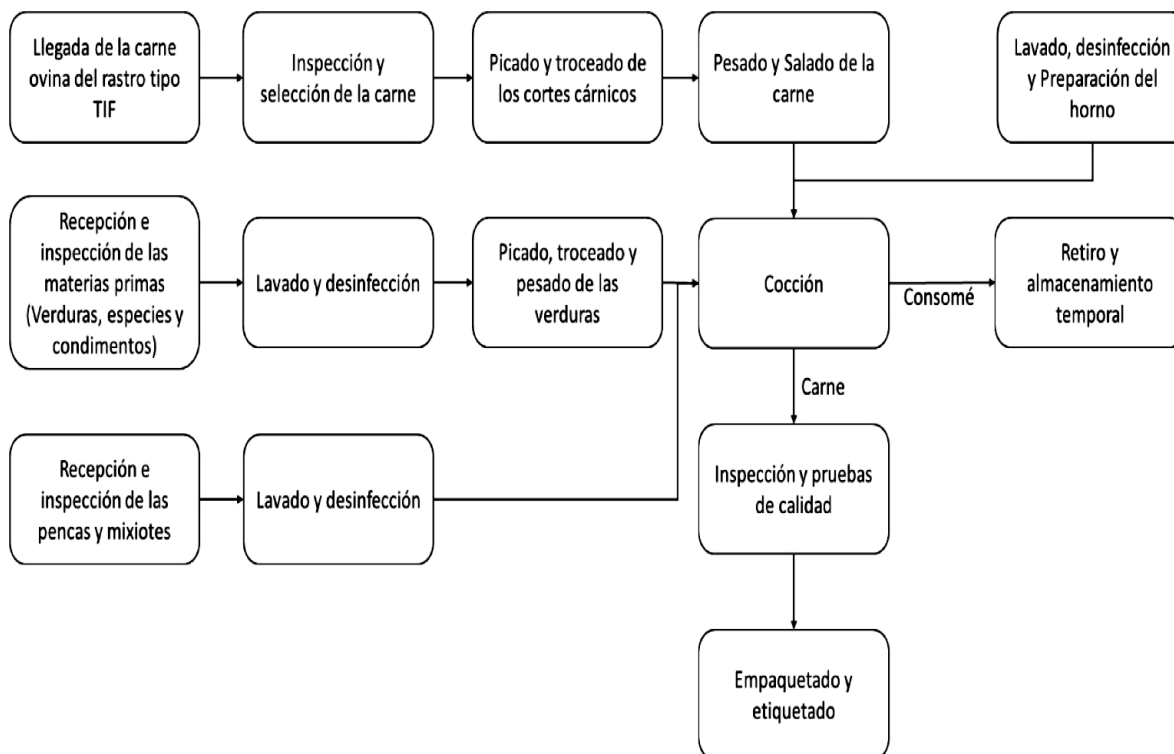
Llegada de la carne ovina del rastro tipo TIF

Inspección y selección de la carne

Picado y troceado de los cortes cárnicos

Pesado y Salado de la carne

Lavado, desinfección y Preparación del horno

Recepción e inspección de las materias primas (Verduras, especies y condimentos)

Lavado y desinfección

Picado, troceado y pesado de las verduras

Cocción

Consomé

Retiro y almacenamiento temporal

Carne

Recepción e inspección de las pencas y mixiotes

Lavado y desinfección

Inspección y pruebas de calidad

Empaquetado y etiquetado